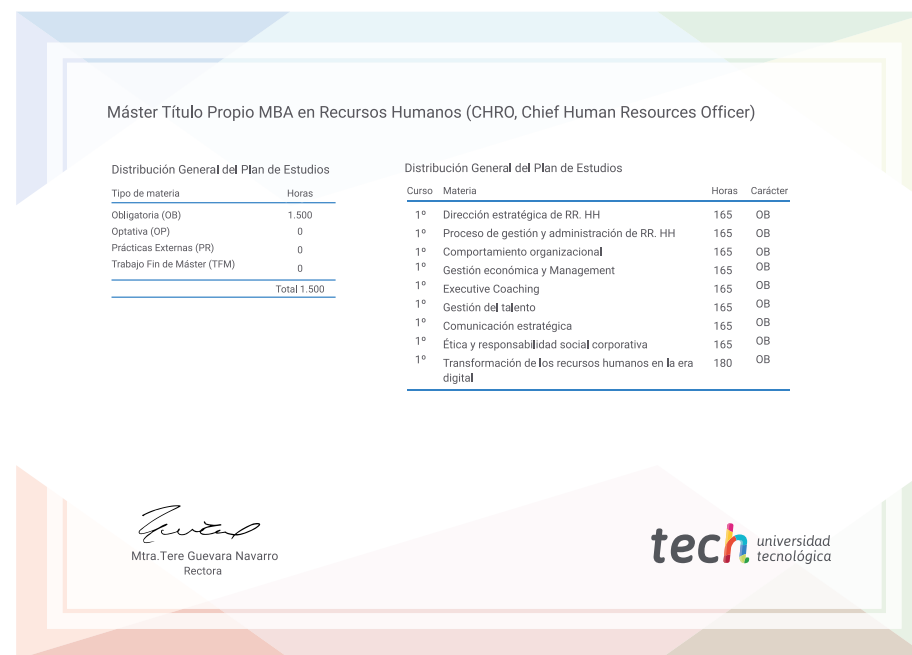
Máster Título Propio MBA en Recursos Humanos (CHRO, Chief Human Resources Officer)

Distribución General del Plan de Estudios

| Tipo de materia | Horas |
|---|---|
| Obligatoria (OB) | 1.500 |
| Optativa (OP) | 0 |
| Prácticas Externas (PR) | 0 |
| Trabajo Fin de Máster (TFM) | 0 |
| | Total 1.500 |

Distribución General del Plan de Estudios

| Curso | Materia | Horas | Carácter |
|---|---|---|---|
| 1º | Dirección estratégica de RR. HH | 165 | OB |
| 1º | Proceso de gestión y administración de RR. HH | 165 | OB |
| 1º | Comportamiento organizacional | 165 | OB |
| 1º | Gestión económica y Management | 165 | OB |
| 1º | Executive Coaching | 165 | OB |
| 1º | Gestión del talento | 165 | OB |
| 1º | Comunicación estratégica | 165 | OB |
| 1º | Ética y responsabilidad social corporativa | 165 | OB |
| 1º | Transformación de los recursos humanos en la era digital | 180 | OB |

Mtra.Tere Guevara Navarro
Rectora

tech universidad tecnológica